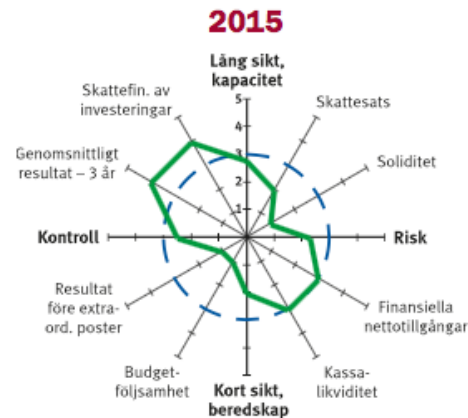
2015

Lång sikt, kapacitet

5
4
3
2
1

Skattefin. av investeringar

Skattesats

Genomsnittligt resultat – 3 år

Soliditet

Kontroll

Risk

Resultat före extra-ord. poster

Finansiella nettotillgångar

Budget-följsamhet

Kassa-likviditet

Kort sikt, beredskap